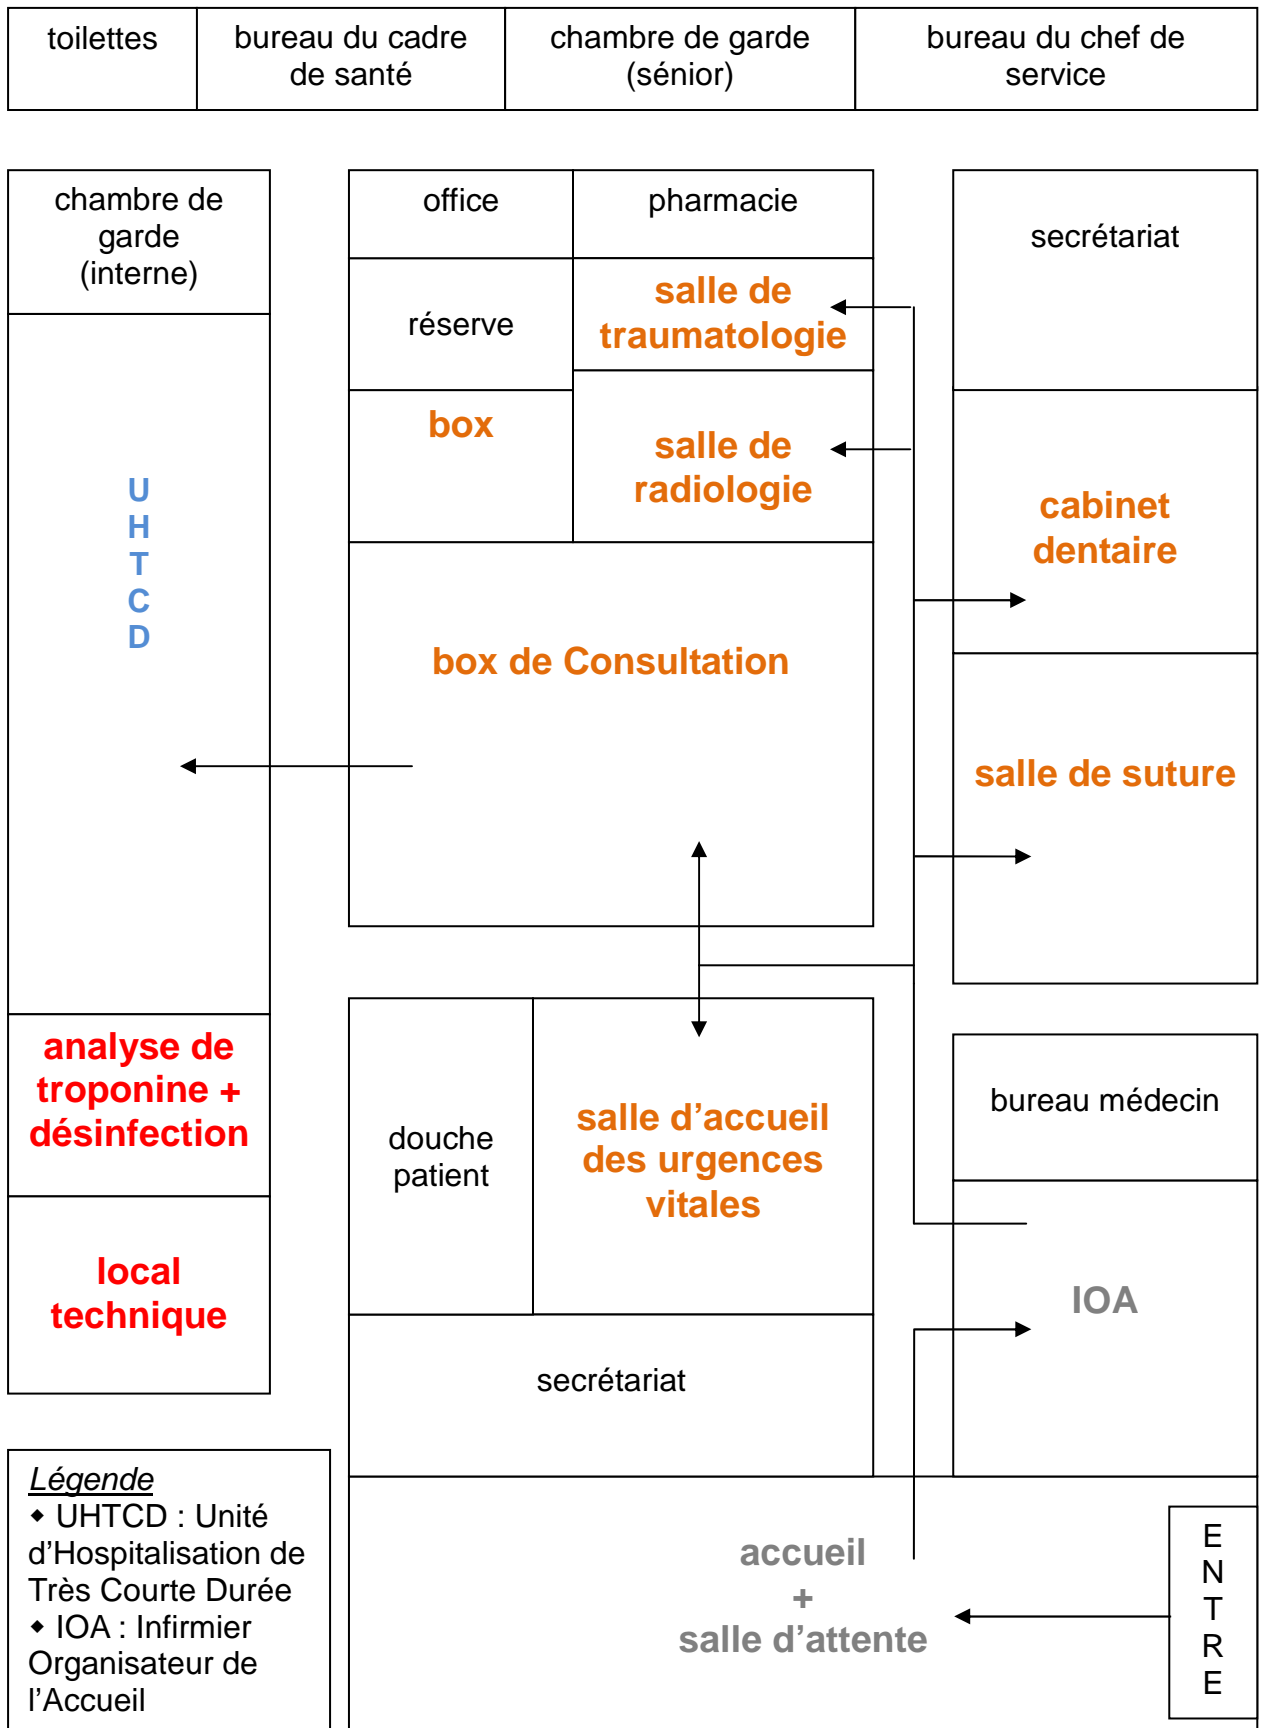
toilettes

bureau du cadre de santé

chambre de garde (sénior)

bureau du chef de service

chambre de garde (interne)

U
H
T
C
D

analyse de troponine + désinfection

local technique

office

pharmacie

réserve

salle de traumatologie

box

salle de radiologie

box de Consultation

douche patient

salle d'accueil des urgences vitales

secrétariat

secrétariat

cabinet dentaire

salle de suture

bureau médecin

IOA

accueil
+
salle d'attente

E
N
T
R
E

Légende
◆ UHTCD : Unité d'Hospitalisation de Très Courte Durée
◆ IOA : Infirmier Organisateur de l'Accueil